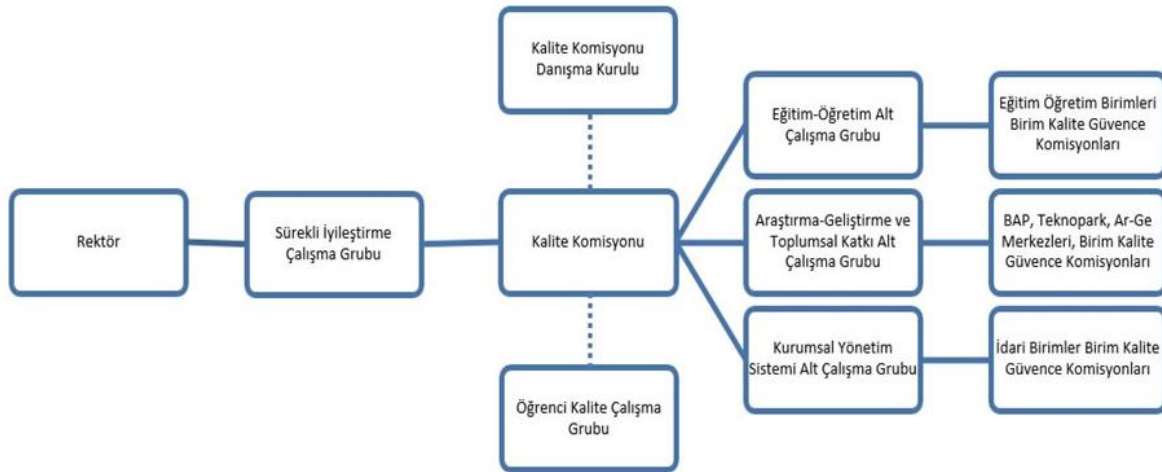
Kalite Komisyonu Danışma Kurulu

Rektör

Sürekli İyileştirme Çalışma Grubu

Kalite Komisyonu

Öğrenci Kalite Çalışma Grubu

Eğitim-Öğretim Alt Çalışma Grubu

Araştırma-Geliştirme ve Toplumsal Katkı Alt Çalışma Grubu

Kurumsal Yönetim Sistemi Alt Çalışma Grubu

Eğitim Öğretim Birimleri Birim Kalite Güvence Komisyonları

BAP, Teknopark, Ar-Ge Merkezleri, Birim Kalite Güvence Komisyonları

İdari Birimler Birim Kalite Güvence Komisyonları